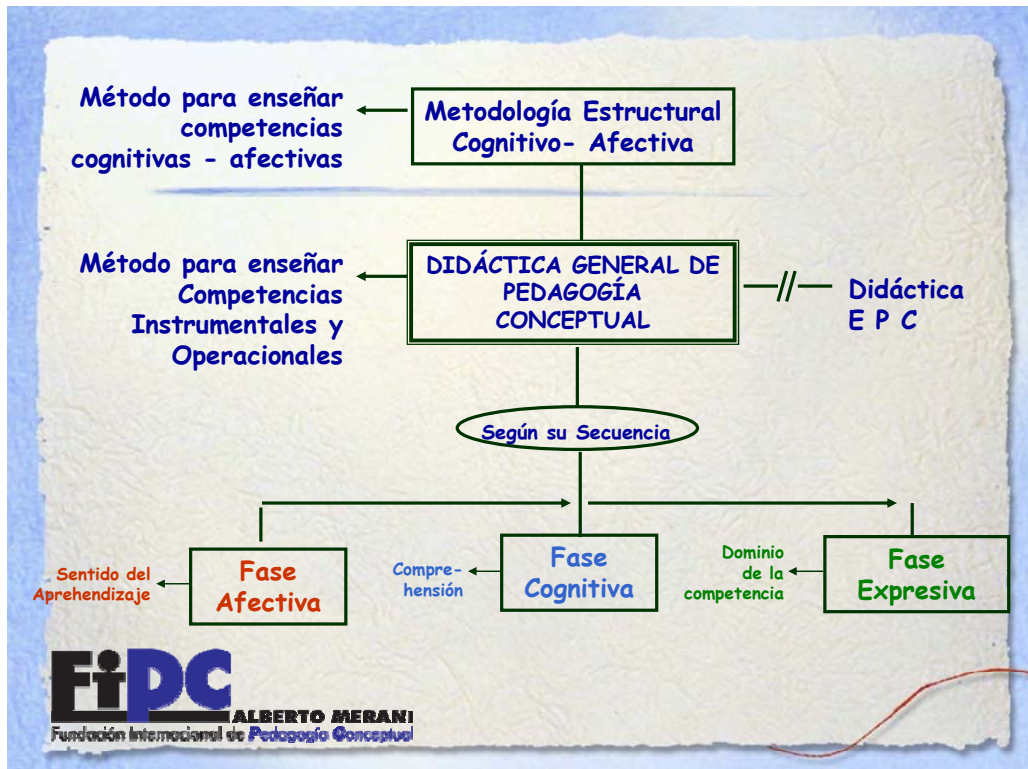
Método para enseñar competencias cognitivas - afectivas

Metodología Estructural Cognitivo- Afectiva

Método para enseñar Competencias Instrumentales y Operacionales

DIDÁCTICA GENERAL DE PEDAGOGÍA CONCEPTUAL

Didáctica E P C

Según su Secuencia

Sentido del Aprehendizaje

Fase Afectiva

Comprensión

Fase Cognitiva

Dominio de la competencia

Fase Expresiva

FIPC
ALBERTO MERANI
Fundación Internacional de Pedagogía Conceptual